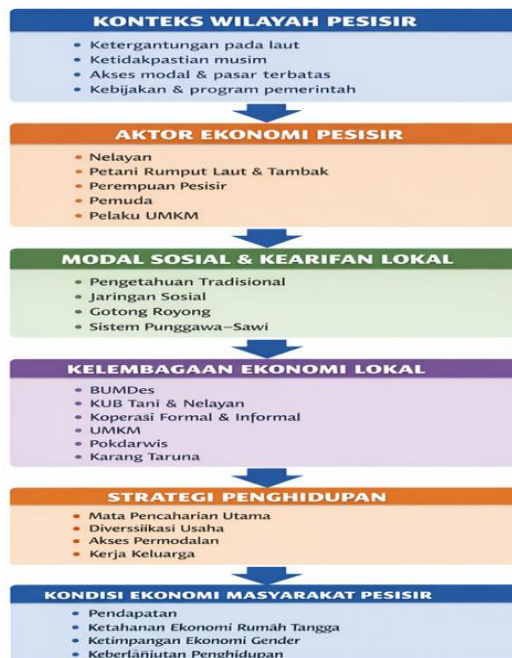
KONTEKS WILAYAH PESISIR

• Ketergantungan pada laut
• Ketidakpastian musim
• Akses modal & pasar terbatas
• Kebijakan & program pemerintah

AKTOR EKONOMI PESISIR

• Nelayan
• Petani Rumput Laut & Tambak
• Perempuan Pesisir
• Pemuda
• Pelaku UMKM

MODAL SOSIAL & KEARIFAN LOKAL

• Pengetahuan Tradisional
• Jaringan Sosial
• Gotong Royong
• Sistem Punggawa–Sawi

KELEMBAGAAN EKONOMI LOKAL

• BUMDes
• KUB Tani & Nelayan
• Koperasi Formal & Informal
• UMKM
• Pokdarwis
• Karang Taruna

STRATEGI PENGHIDUPAN

• Mata Pencaharian Utama
• Diverssiikasi Usaha
• Akses Permodalan
• Kerja Keluarga

KONDISI EKONOMI MASYARAKAT PESISIR

• Pendapatan
• Ketahanan Ekonomi Rumah Tangga
• Ketimpangan Ekonomi Gender
• Keberlanjutan Penghidupan